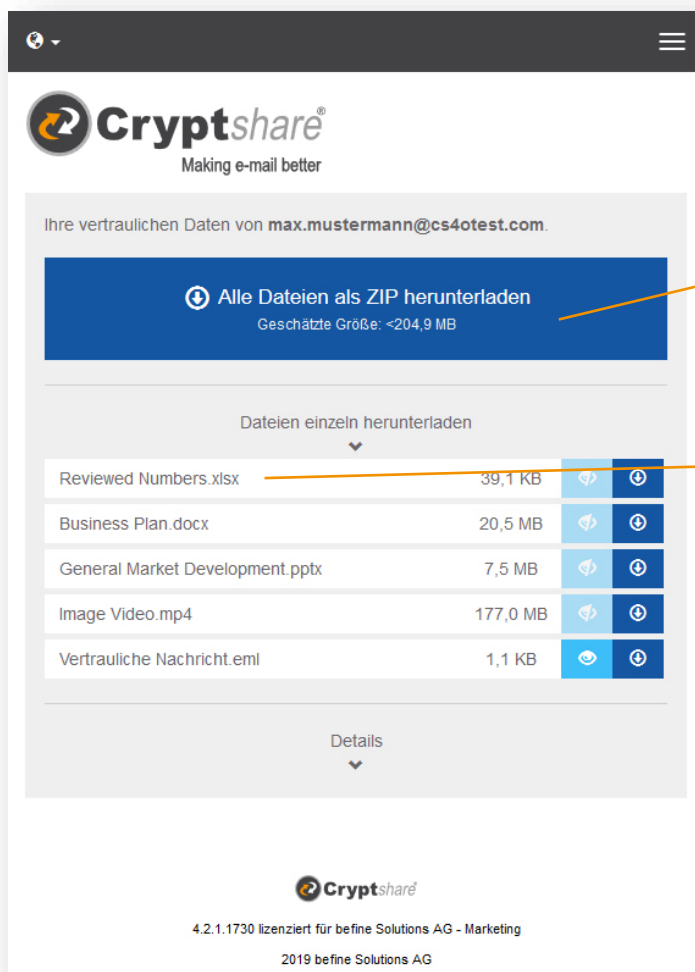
Cryptshare®
Making e-mail better

Ihre vertraulichen Daten von max.mustermann@cs4otest.com.

Alle Dateien als ZIP herunterladen
Geschätzte Größe: <204,9 MB

Dateien einzeln herunterladen

| | | | |
|---|---|---|---|
| Reviewed Numbers.xlsx | 39,1 KB | | |
| Business Plan.docx | 20,5 MB | | |
| General Market Development.pptx | 7,5 MB | | |
| Image Video.mp4 | 177,0 MB | | |
| Vertrauliche Nachricht.eml | 1,1 KB | | |

Details

Cryptshare

4.2.1.1730 lizenziert für befine Solutions AG - Marketing

2019 befine Solutions AG